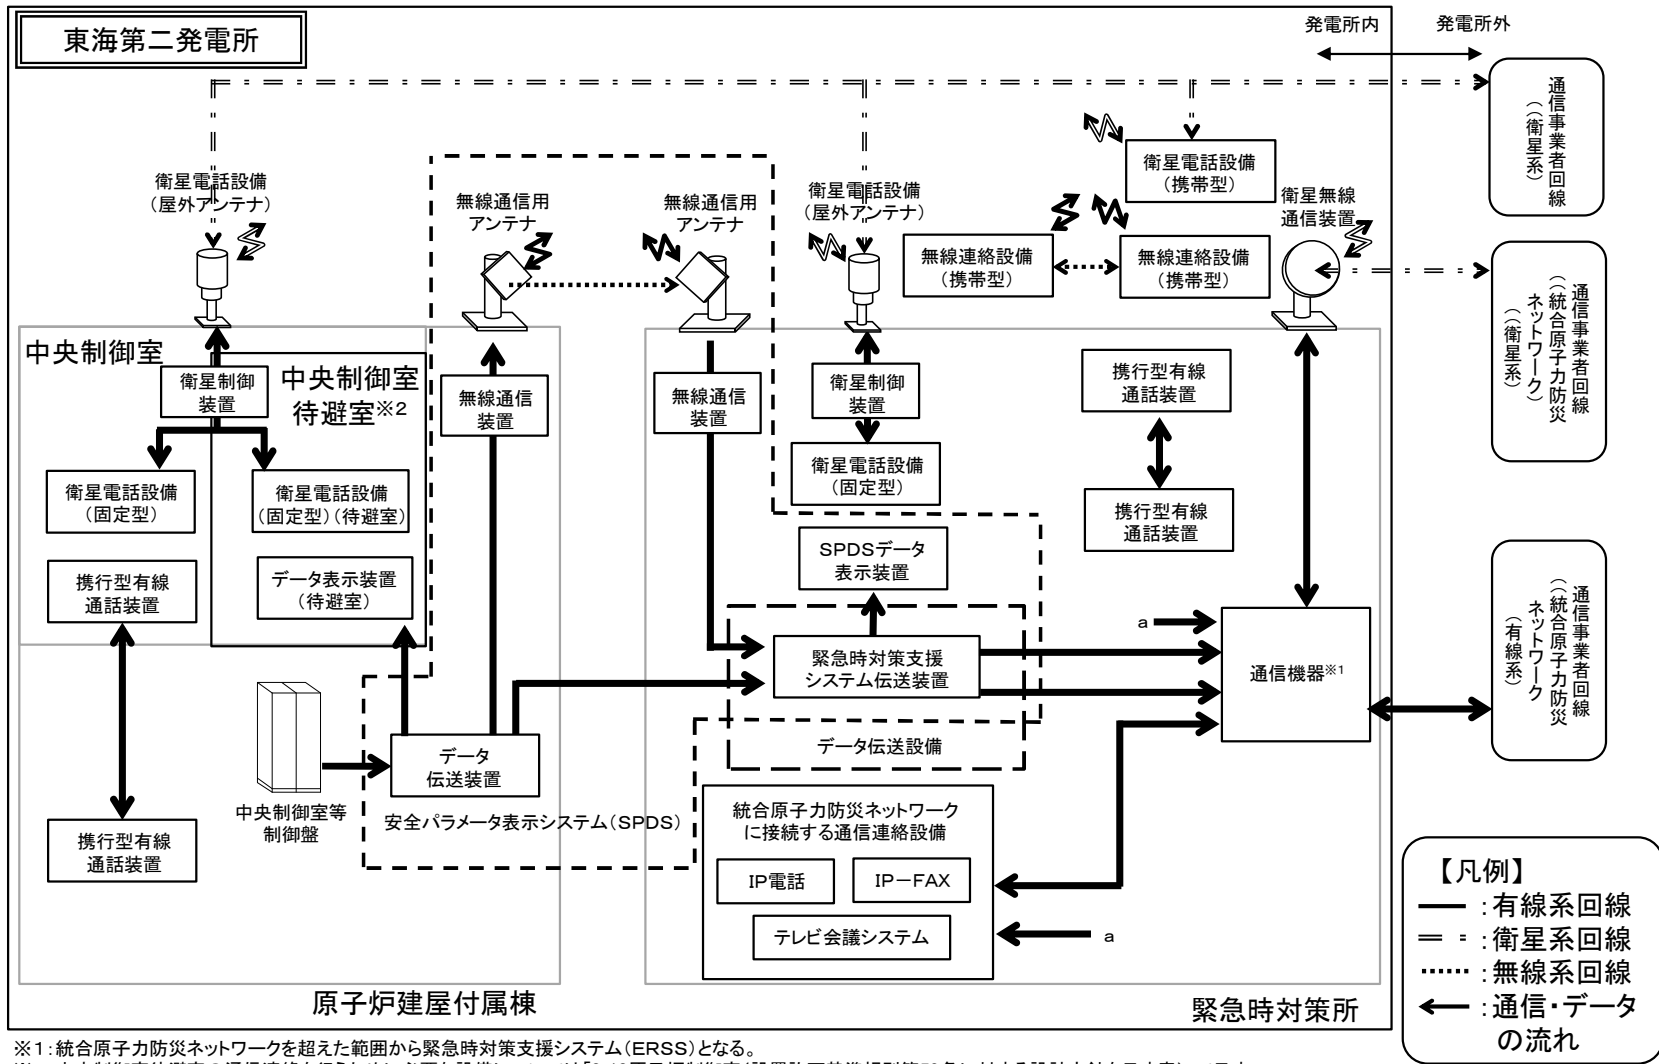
東海第二発電所

発電所内　発電所外

通信事業者回線（衛星系）

通信事業者回線（統合原子力防災ネットワーク）（衛星系）

通信事業者回線（統合原子力防災ネットワーク）（有線系）

衛星電話設備（屋外アンテナ）

無線通信用アンテナ

無線通信用アンテナ

衛星電話設備（屋外アンテナ）

衛星電話設備（携帯型）

衛星無線通信装置

無線連絡設備（携帯型）

無線連絡設備（携帯型）

中央制御室

衛星制御装置

中央制御室待避室※2

無線通信装置

無線通信装置

衛星制御装置

携行型有線通話装置

衛星電話設備（固定型）

衛星電話設備（固定型）（待避室）

衛星電話設備（固定型）

携行型有線通話装置

SPDSデータ表示装置

携行型有線通話装置

データ表示装置（待避室）

a

緊急時対策支援システム伝送装置

通信機器※1

データ伝送設備

データ伝送装置

中央制御室等制御盤

安全パラメータ表示システム（SPDS）

統合原子力防災ネットワークに接続する通信連絡設備

IP電話

IP－FAX

テレビ会議システム

a

携行型有線通話装置

原子炉建屋付属棟

緊急時対策所

【凡例】
：有線系回線
：衛星系回線
：無線系回線
：通信・データの流れ

※1：統合原子力防災ネットワークを超えた範囲から緊急時対策支援システム（ERSS）となる。
※2：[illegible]